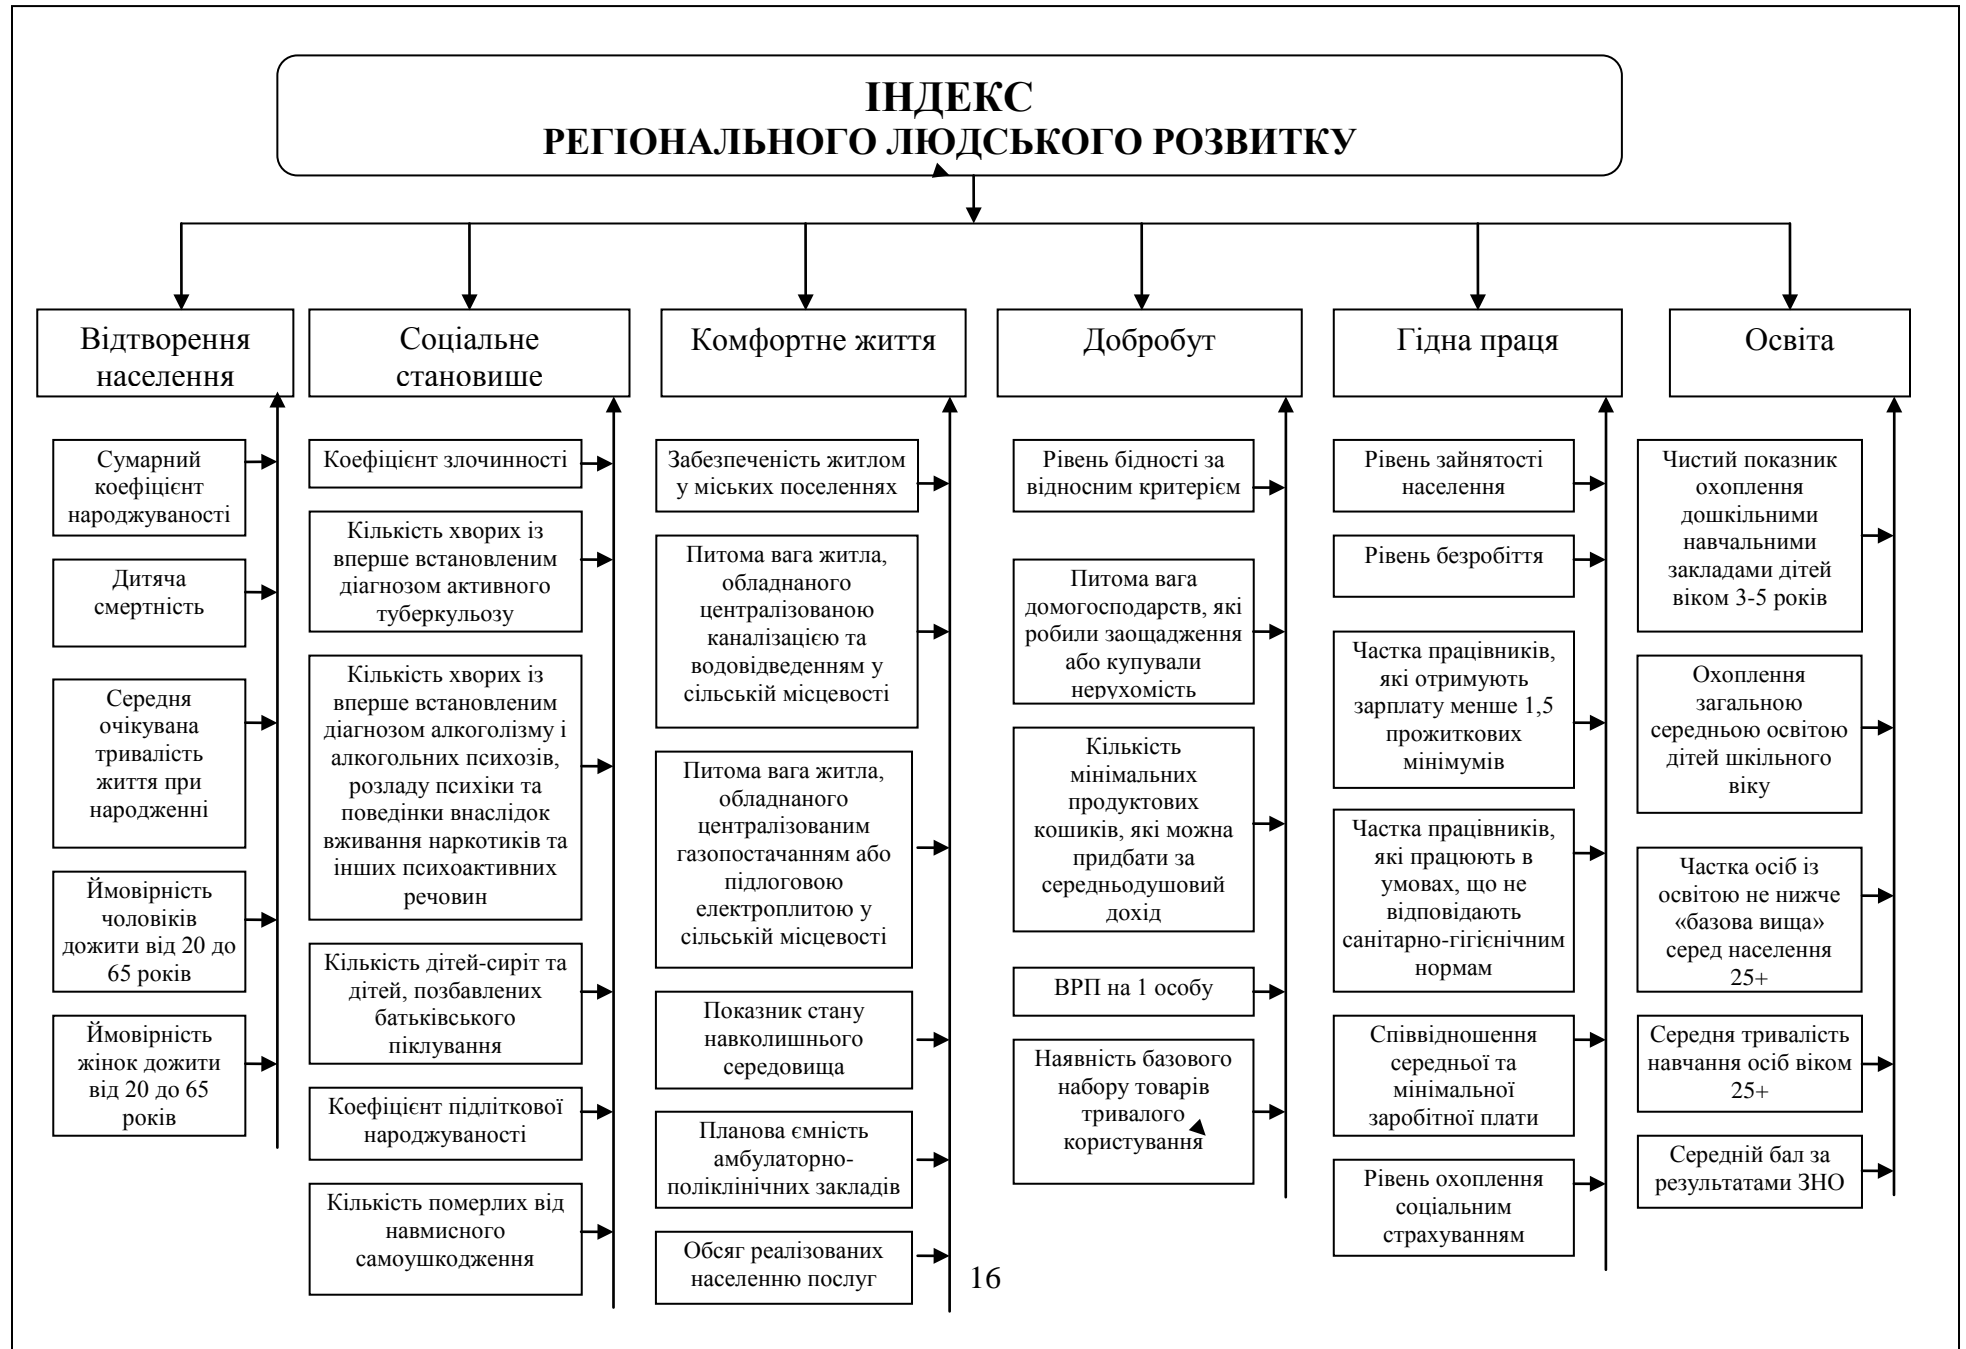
ІНДЕКС
РЕГІОНАЛЬНОГО ЛЮДСЬКОГО РОЗВИТКУ

Відтворення населення

Сумарний коефіцієнт народжуваності

Дитяча смертність

Середня очікувана тривалість життя при народженні

Ймовірність чоловіків дожити від 20 до 65 років

Ймовірність жінок дожити від 20 до 65 років

Соціальне становище

Коефіцієнт злочинності

Кількість хворих із вперше встановленим діагнозом активного туберкульозу

Кількість хворих із вперше встановленим діагнозом алкоголізму і алкогольних психозів, розладу психіки та поведінки внаслідок вживання наркотиків та інших психоактивних речовин

Кількість дітей-сиріт та дітей, позбавлених батьківського піклування

Коефіцієнт підліткової народжуваності

Кількість померлих від навмисного самоушкодження

Комфортне життя

Забезпеченість житлом у міських поселеннях

Питома вага житла, обладнаного централізованою каналізацією та водовідведенням у сільській місцевості

Питома вага житла, обладнаного централізованим газопостачанням або підлоговою електроплитою у сільській місцевості

Показник стану навколишнього середовища

Планова ємність амбулаторно-поліклінічних закладів

Обсяг реалізованих населенню послуг

Добробут

Рівень бідності за відносним критерієм

Питома вага домогосподарств, які робили заощадження або купували нерухомість

Кількість мінімальних продуктових кошиків, які можна придбати за середньодушовий дохід

ВРП на 1 особу

Наявність базового набору товарів тривалого користування

Гідна праця

Рівень зайнятості населення

Рівень безробіття

Частка працівників, які отримують зарплату менше 1,5 прожиткових мінімумів

Частка працівників, які працюють в умовах, що не відповідають санітарно-гігієнічним нормам

Співвідношення середньої та мінімальної заробітної плати

Рівень охоплення соціальним страхуванням

Освіта

Чистий показник охоплення дошкільними навчальними закладами дітей віком 3-5 років

Охоплення загальною середньою освітою дітей шкільного віку

Частка осіб із освітою не нижче «базова вища» серед населення 25+

Середня тривалість навчання осіб віком 25+

Середній бал за результатами ЗНО

16